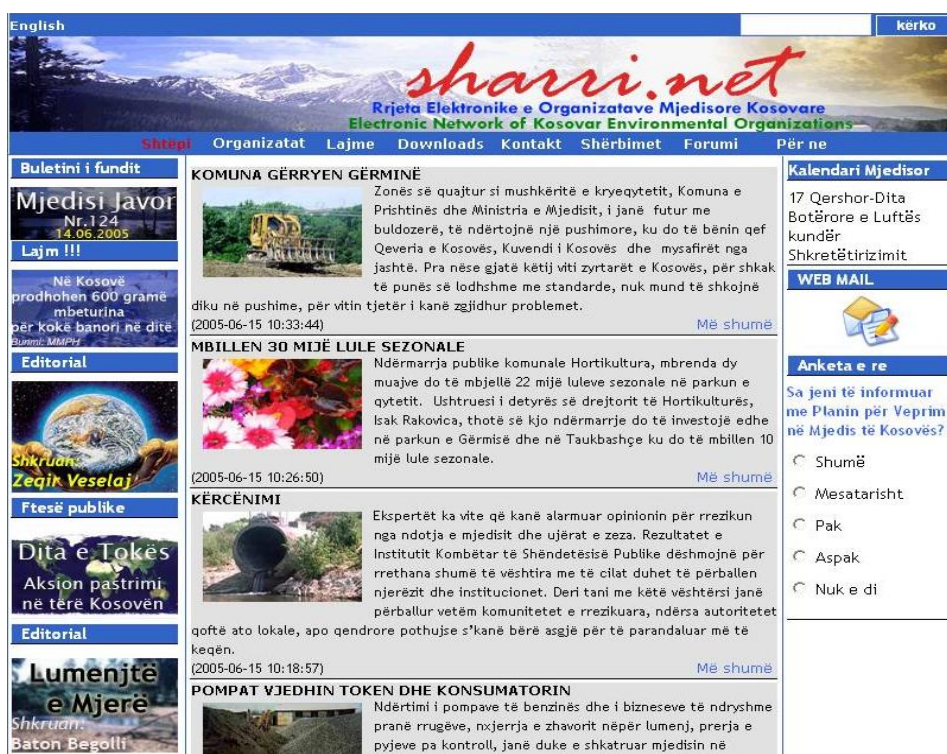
English

kërko

sharri.net

Rrjeta Elektronike e Organizatave Mjedisore Kosovare
Electronic Network of Kosovar Environmental Organizations

Shtëpi Organizatat Lajme Downloads Kontakt Shërbimet Forumi Për ne

Buletini i fundit

Mjedisi Javor
Nr.124
14.06.2005

Lajm !!!

Në Kosovë prodhohen 600 gramë mbeturina për kokë banori në ditë
Burimi: MMPH

Editorial

Shkruan:
Zeqir Veselaj

Ftesë publike

Dita e Tokës
Aksion pastrimi në tërë Kosovën

Editorial

Lumenjtë e Mjerë
Shkruan:
Baton Begolli

KOMUNA GËRRYEN GËRMINË

Zonës së quajtur si mushkëritë e kryeqytetit, Komuna e Prishtinës dhe Ministria e Mjedisit, i janë futur me buldozerë, të ndërtojnë një pushimore, ku do të bënin qef Qeveria e Kosovës, Kuvendi i Kosovës dhe mysafirët nga jashtë. Pra nëse gjatë këtij viti zyrtarët e Kosovës, për shkak të punës së lodhshme me standarde, nuk mund të shkojnë diku në pushime, për vitin tjetër i kanë zgjidhur problemet.

(2005-06-15 10:33:44) Më shumë

MBILLEN 30 MIJË LULE SEZONALE

Ndërmarrja publike komunale Hortikultura, mbrenda dy muajve do të mbjellë 22 mijë luleve sezonale në parkun e qytetit. Ushtruesi i detyrës së drejtorit të Hortikulturës, Isak Rakovica, thotë së kjo ndërmarrje do të investojë edhe në parkun e Gërmisë dhe në Taukbashçe ku do të mbillen 10 mijë lule sezonale.

(2005-06-15 10:26:50) Më shumë

KËRCËNIMI

Ekspertët ka vite që kanë alarmuar opinionin për rrezikun nga ndotja e mjedisit dhe ujërat e zeza. Rezultatet e Institutit Kombëtar të Shëndetësisë Publike dëshmojnë për rrethana shumë të vështira me të cilat duhet të përballen njerëzit dhe institucionet. Deri tani me këtë vështërsi janë përballur vetëm komunitetet e rrezikuara, ndërsa autoritetet qoftë ato lokale, apo qendrore pothujse s'kanë bërë asgjë për të parandaluar më të keqën.

(2005-06-15 10:18:57) Më shumë

POMPAT VJEDHIN TOKEN DHE KONSUMATORIN

Ndërtimi i pompave të benzinës dhe i bizneseve të ndryshme pranë rrugëve, nxjerrja e zhavorit nëpër lumenj, prerja e pyjeve pa kontroll, janë duke e shkatruar mjedisin në

Kalendari Mjedisor

17 Qershor-Dita Botërore e Luftës kundër Shkretëtirizimit

WEB MAIL

Anketa e re

Sa jeni të informuar me Planin për Veprim në Mjedis të Kosovës?

Shumë
Mesatarisht
Pak
Aspak
Nuk e di